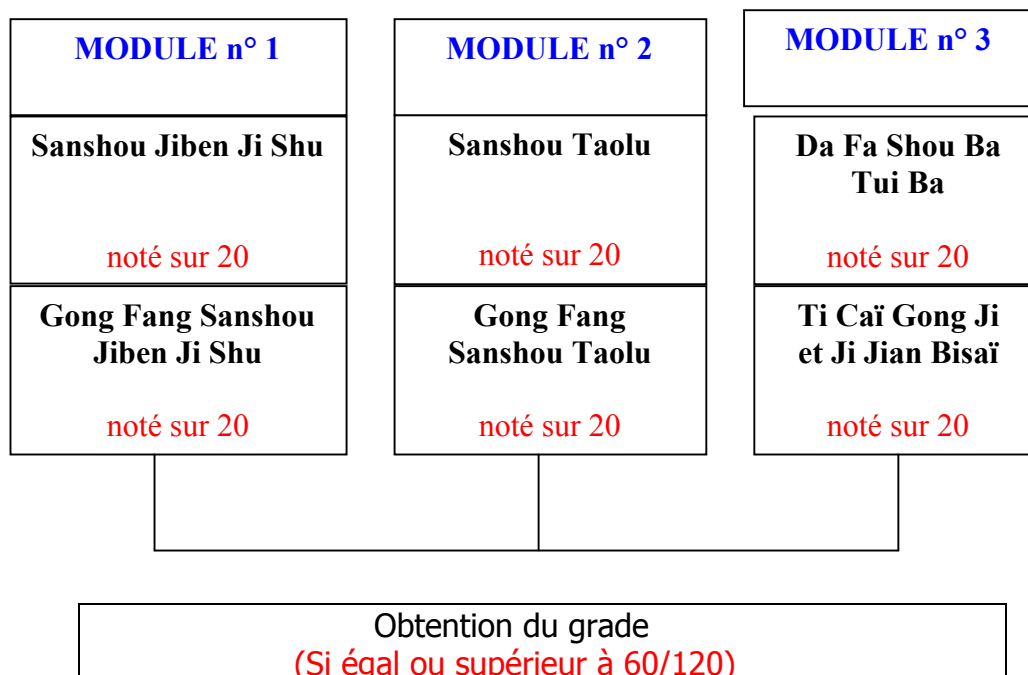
MODULE n° 1

Sanshou Jiben Ji Shu

noté sur 20

Gong Fang Sanshou Jiben Ji Shu

noté sur 20

MODULE n° 2

Sanshou Taolu

noté sur 20

Gong Fang Sanshou Taolu

noté sur 20

MODULE n° 3

Da Fa Shou Ba Tui Ba

noté sur 20

Ti Caï Gong Ji et Ji Jian Bisaï

noté sur 20

Obtention du grade
(Si égal ou supérieur à 60/120)